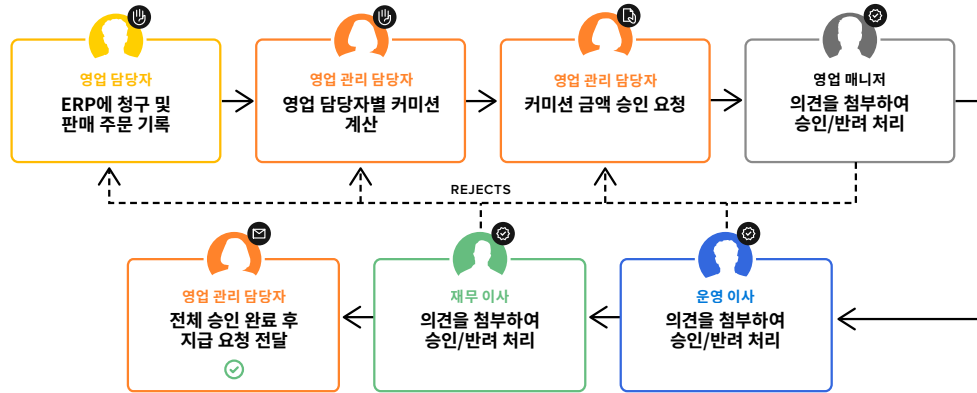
영업 담당자

ERP에 청구 및 판매 주문 기록

영업 관리 담당자

영업 담당자별 커미션 계산

영업 관리 담당자

커미션 금액 승인 요청

영업 매니저

의견을 첨부하여 승인/반려 처리

REJECTS

영업 관리 담당자

전체 승인 완료 후 지급 요청 전달

재무 이사

의견을 첨부하여 승인/반려 처리

운영 이사

의견을 첨부하여 승인/반려 처리